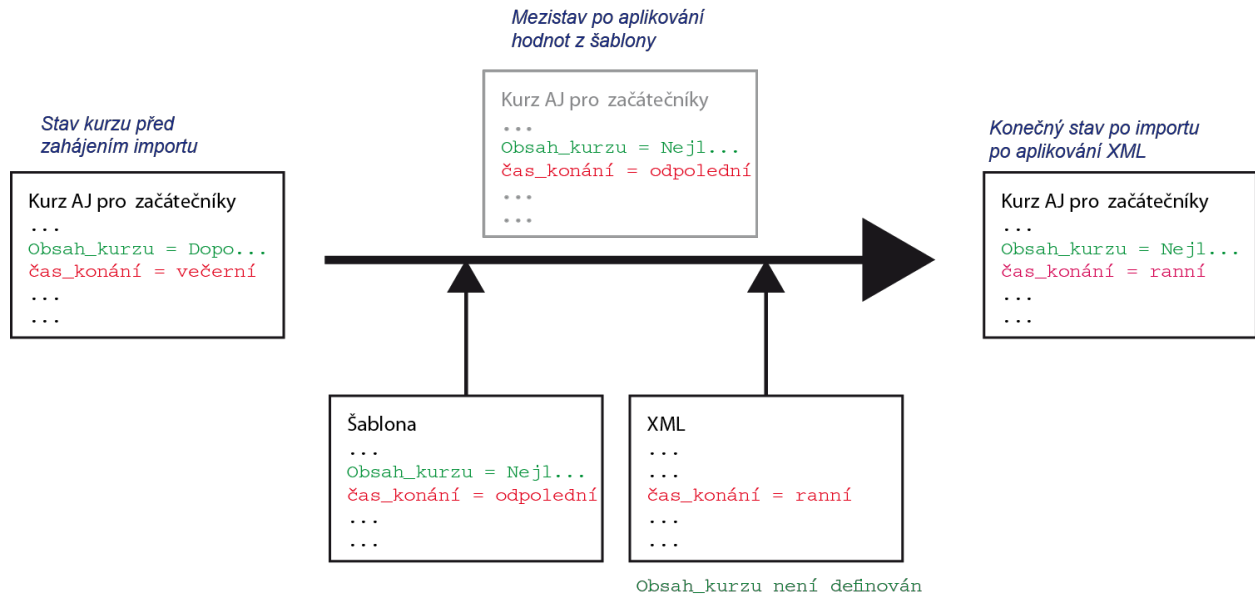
Mezistav po aplikování hodnot z šablony

Kurz AJ pro začátečníky
...
Obsah_kurzu = Nejl...
čas_konání = odpolední
...
...

Stav kurzu před zahájením importu

Kurz AJ pro začátečníky
...
Obsah_kurzu = Dopo...
čas_konání = večerní
...
...

Konečný stav po importu po aplikování XML

Kurz AJ pro začátečníky
...
Obsah_kurzu = Nejl...
čas_konání = ranní
...
...

Šablona
...
Obsah_kurzu = Nejl...
čas_konání = odpolední
...
...

XML
...
...
čas_konání = ranní
...
...

Obsah_kurzu není definován